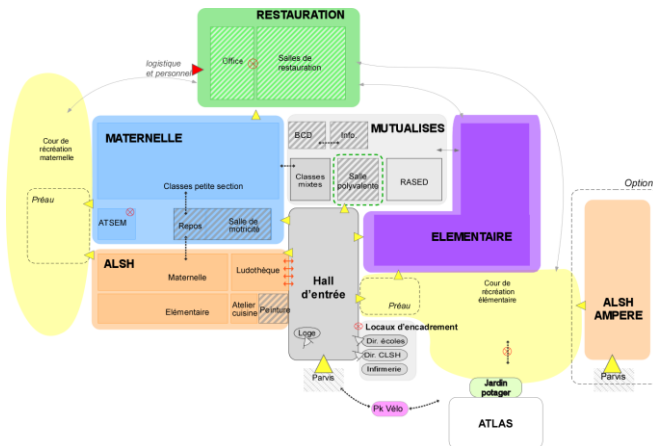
RESTAURATION

Office

Salles de restauration

logistique et personnel

Cour de récréation maternelle

Préau

MATERNELLE

Classes petite section

ATSEM

Repos

Salle de motricité

BCD

Info.

MUTUALISES

Classes mixtes

Salle polyvalente

RASED

ELEMENTAIRE

Option

ALSH

Maternelle

Ludothèque

Elémentaire

Atelier cuisine

Peinture

Hall d'entrée

Loge

Parvis

Préau

Cour de récréation élémentaire

Locaux d'encadrement

Dir. écoles

Dir. CLSH

Infirmerie

ALSH AMPERE

Parvis

Jardin potager

Pk Vélo

ATLAS